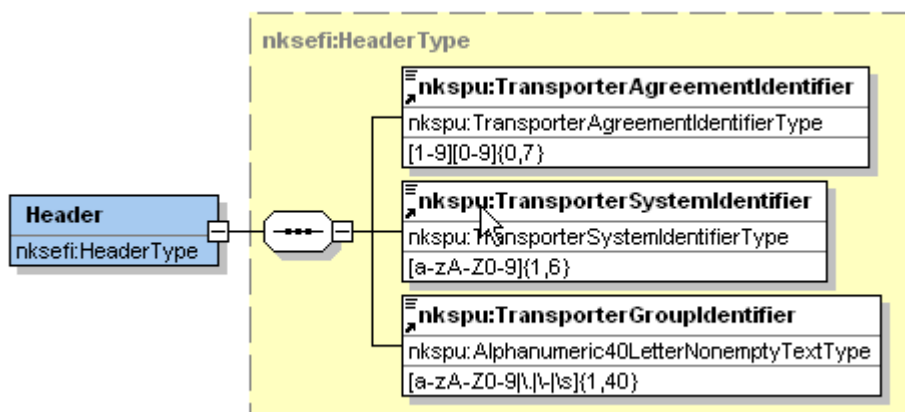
nksefi:HeaderType

Header
nksefi:HeaderType

nkspu:TransporterAgreementIdentifier
nkspu:TransporterAgreementIdentifierType
[1-9][0-9]{0,7}

nkspu:TransporterSystemIdentifier
nkspu:TransporterSystemIdentifierType
[a-zA-Z0-9]{1,6}

nkspu:TransporterGroupIdentifier
nkspu:Alphanumeric40LetterNonemptyTextType
[a-zA-Z0-9|\.|\-|\s]{1,40}